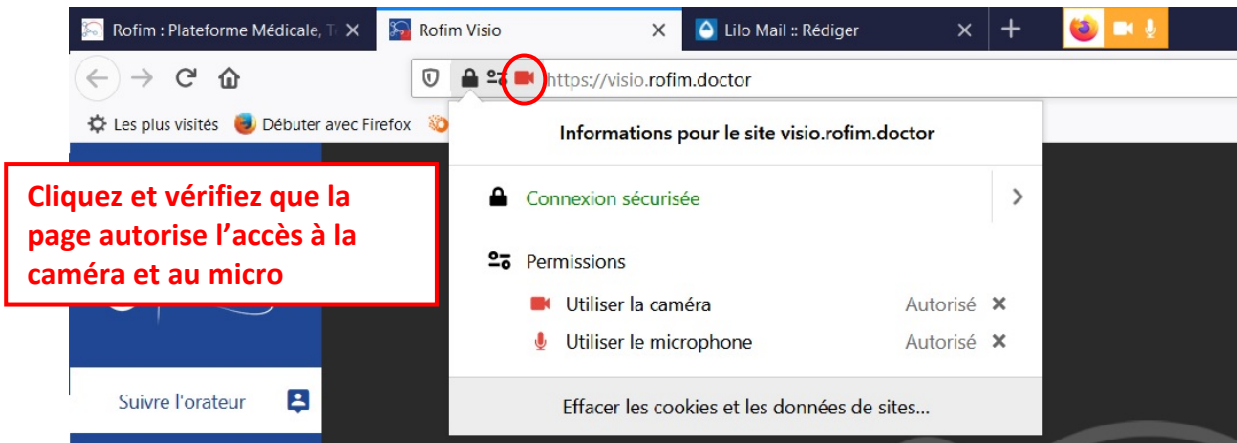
Rofim : Plateforme Médicale, T
Rofim Visio
Lilo Mail :: Rédiger
https://visio.rofim.doctor
Les plus visités
Débuter avec Firefox
Informations pour le site visio.rofim.doctor
Cliquez et vérifiez que la page autorise l'accès à la caméra et au micro
Connexion sécurisée
Permissions
Utiliser la caméra
Autorisé
Utiliser le microphone
Autorisé
Suivre l'orateur
Effacer les cookies et les données de sites...